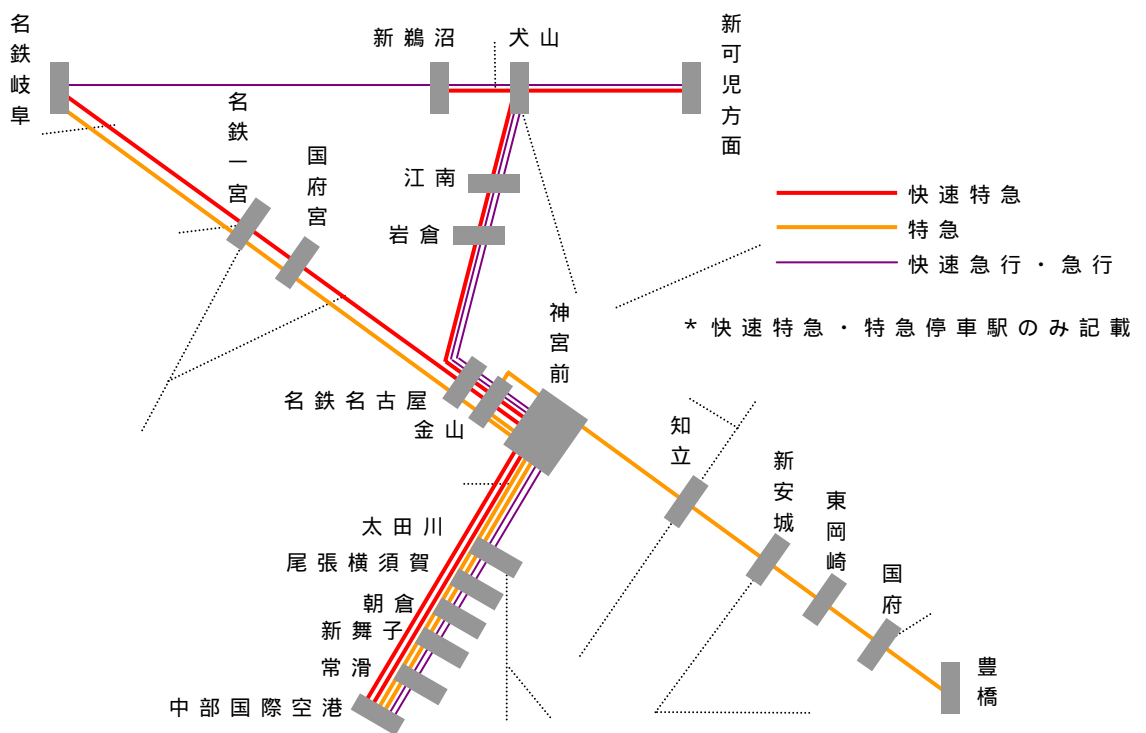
名鉄岐阜

新鵜沼

犬山

新可児方面

名鉄一宮

国府宮

江南

岩倉

快速特急

特急

快速急行・急行

神宮前

＊快速特急・特急停車駅のみ記載

名鉄名古屋

金山

知立

新安城

東岡崎

国府

豊橋

太田川

尾張横須賀

朝倉

新舞子

常滑

中部国際空港